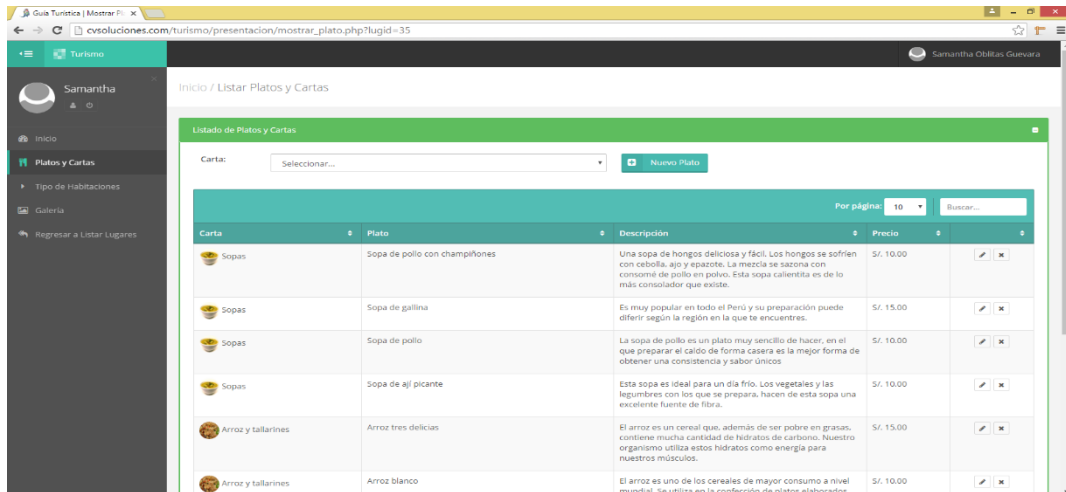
Guía Turística | Mostrar Pl ×

cvsoluciones.com/turismo/presentacion/mostrar_plato.php?lugid=35

Turismo

Samantha Oblitas Guevara

Samantha

Inicio

Platos y Cartas

Tipo de Habitaciones

Galería

Regresar a Listar Lugares

Inicio / Listar Platos y Cartas

Listado de Platos y Cartas

Carta: Seleccionar...

Nuevo Plato

Por página: 10

Buscar...

| Carta | Plato | Descripción | Precio | |
|---|---|---|---|---|
| Sopas | Sopa de pollo con champiñones | Una sopa de hongos deliciosa y fácil. Los hongos se sofríen con cebolla, ajo y epazote. La mezcla se sazona con consomé de pollo en polvo. Esta sopa calientita es de lo más consolador que existe. | S/. 10.00 | |
| Sopas | Sopa de gallina | Es muy popular en todo el Perú y su preparación puede diferir según la región en la que te encuentres. | S/. 15.00 | |
| Sopas | Sopa de pollo | La sopa de pollo es un plato muy sencillo de hacer, en el que preparar el caldo de forma casera es la mejor forma de obtener una consistencia y sabor únicos | S/. 10.00 | |
| Sopas | Sopa de ají picante | Esta sopa es ideal para un día frío. Los vegetales y las legumbres con los que se prepara, hacen de esta sopa una excelente fuente de fibra. | S/. 10.00 | |
| Arroz y tallarines | Arroz tres delicias | El arroz es un cereal que, además de ser pobre en grasas, contiene mucha cantidad de hidratos de carbono. Nuestro organismo utiliza estos hidratos como energía para nuestros músculos. | S/. 15.00 | |
| Arroz y tallarines | Arroz blanco | El arroz es uno de los cereales de mayor consumo a nivel mundial. Se utiliza en la confección de platos elaborados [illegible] | S/. 10.00 | |